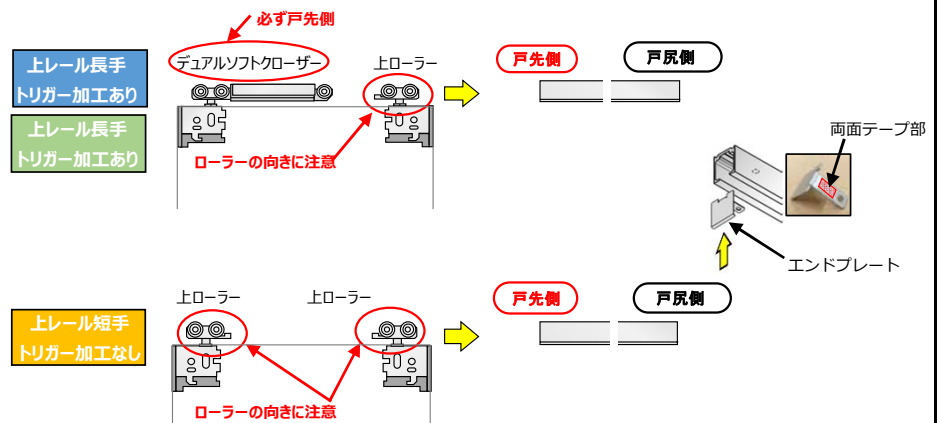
必ず戸先側

上レール長手
トリガー加工あり

上レール長手
トリガー加工あり

デュアルソフトクローザー

上ローラー

ローラーの向きに注意

戸先側

戸尻側

両面テープ部

エンドプレート

上レール短手
トリガー加工なし

上ローラー

上ローラー

ローラーの向きに注意

戸先側

戸尻側